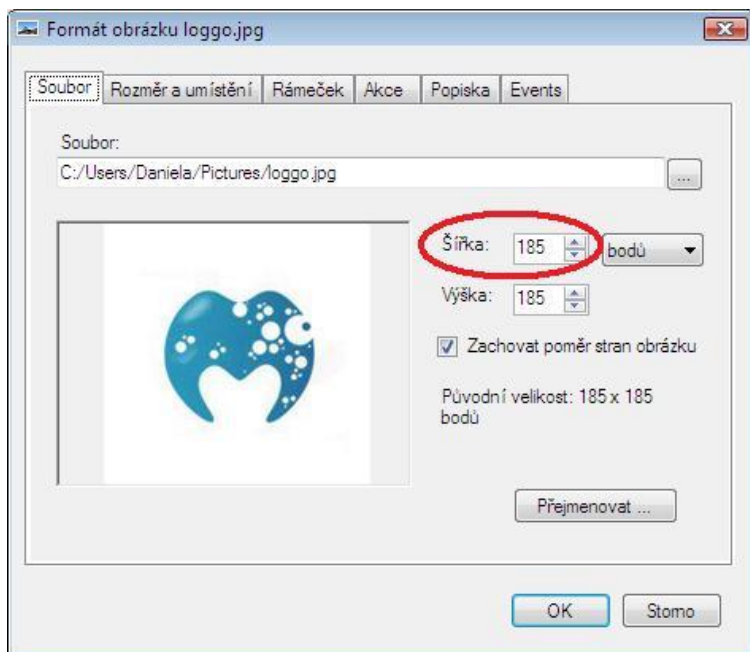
Formát obrázku loggo.jpg

Soubor | Rozměr a umístění | Rámeček | Akce | Popiska | Events

Soubor:
C:/Users/Daniela/Pictures/loggo.jpg
...

Šířka: 185 bodů
Výška: 185

Zachovat poměr stran obrázku

Původní velikost: 185 x 185 bodů

Přejmenovat ...

OK
Storno